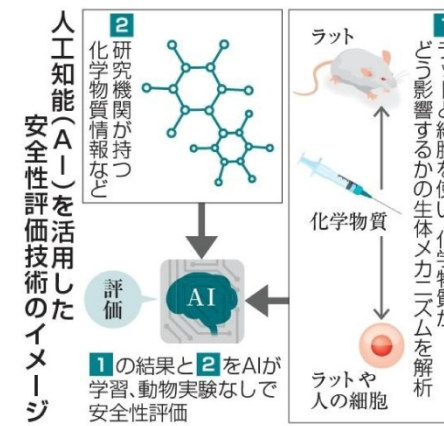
人工知能(AI)を活用した安全性評価技術のイメージ

1 ラットと細胞を使い、化学物質がどう影響するかの生体メカニズムを解析

ラット

化学物質

ラットや人の細胞

2 研究機関が持つ化学物質情報など

AI

評価

1の結果と2をAIが学習、動物実験なしで安全性評価